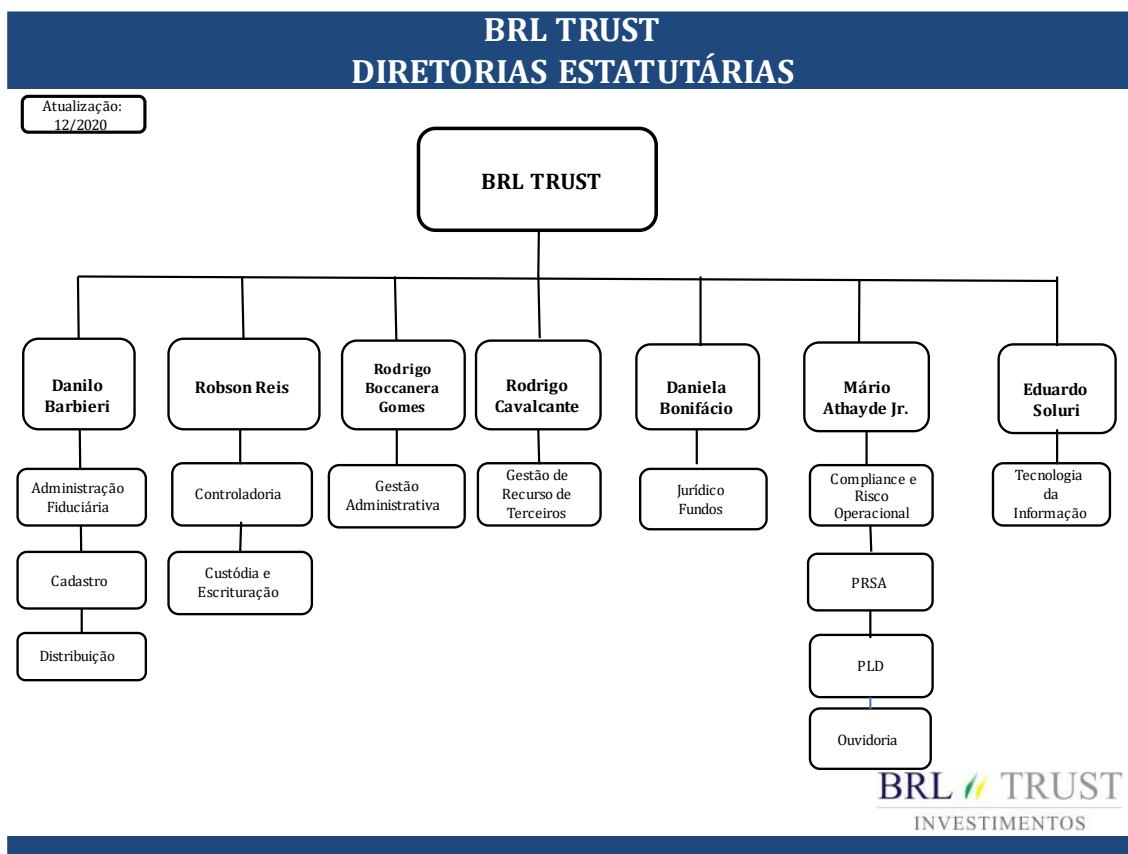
BRL TRUST
DIRETORIAS ESTATUTÁRIAS

Atualização: 12/2020

BRL TRUST

Danilo Barbieri

Administração Fiduciária

Cadastro

Distribuição

Robson Reis

Controladoria

Custódia e Escrituração

Rodrigo Boccanera Gomes

Gestão Administrativa

Rodrigo Cavalcante

Gestão de Recurso de Terceiros

Daniela Bonifácio

Jurídico Fundos

Mário Athayde Jr.

Compliance e Risco Operacional

PRSA

PLD

Ouvidoria

Eduardo Soluri

Tecnologia da Informação

BRL TRUST
INVESTIMENTOS